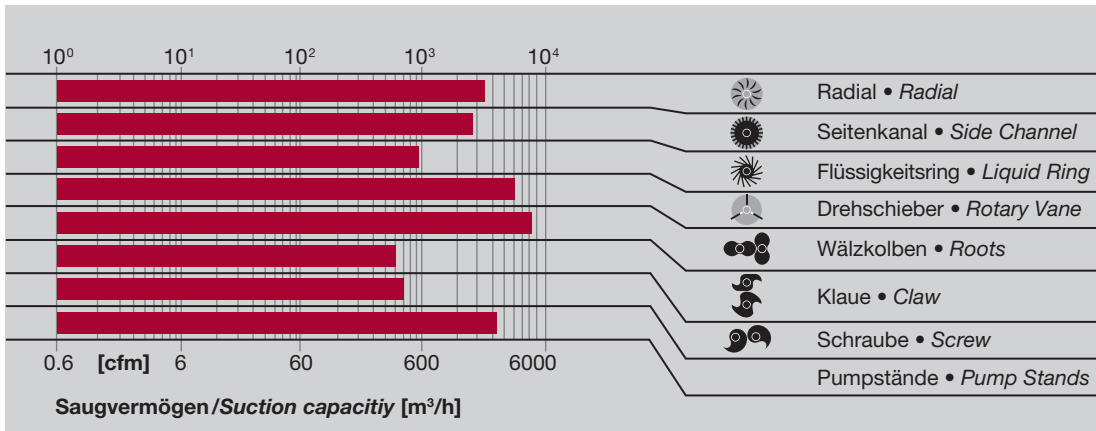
$10^0$ $10^1$ $10^2$ $10^3$ $10^4$

Radial • *Radial*

Seitenkanal • *Side Channel*

Flüssigkeitsring • *Liquid Ring*

Drehschieber • *Rotary Vane*

Wälzkolben • *Roots*

Klaue • *Claw*

Schraube • *Screw*

Pumpstände • *Pump Stands*

0.6 **[cfm]** 6 60 600 6000

**Saugvermögen/*Suction capacitiy* [m³/h]**